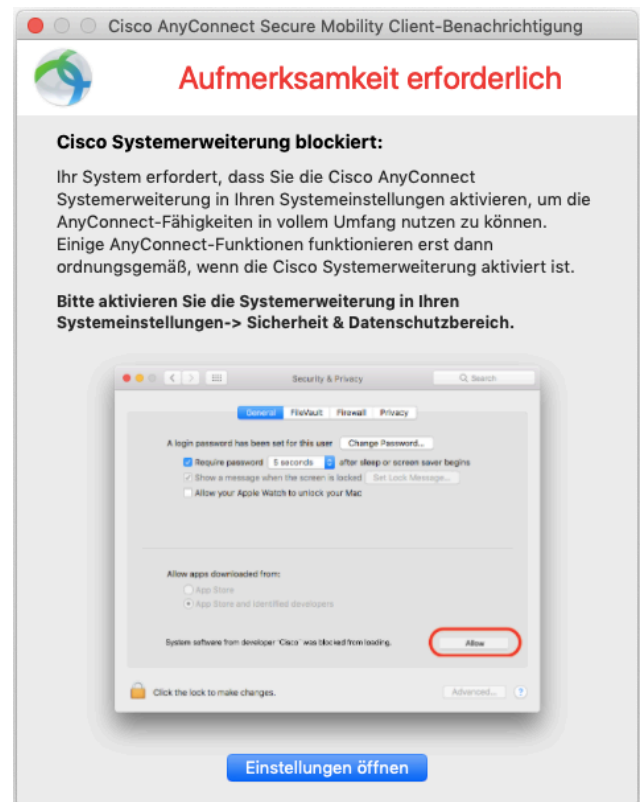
Cisco AnyConnect Secure Mobility Client-Benachrichtigung

Aufmerksamkeit erforderlich

Cisco Systemerweiterung blockiert:

Ihr System erfordert, dass Sie die Cisco AnyConnect Systemerweiterung in Ihren Systemeinstellungen aktivieren, um die AnyConnect-Fähigkeiten in vollem Umfang nutzen zu können. Einige AnyConnect-Funktionen funktionieren erst dann ordnungsgemäß, wenn die Cisco Systemerweiterung aktiviert ist.

Bitte aktivieren Sie die Systemerweiterung in Ihren Systemeinstellungen-> Sicherheit & Datenschutzbereich.

Security & Privacy

Search

General FileVault Firewall Privacy

A login password has been set for this user Change Password...

Require password 5 seconds after sleep or screen saver begins

Show a message when the screen is locked Set Lock Message...

Allow your Apple Watch to unlock your Mac

Allow apps downloaded from:

App Store

App Store and identified developers

System software from developer "Cisco" was blocked from loading.

Allow

Click the lock to make changes.

Advanced...

?

Einstellungen öffnen